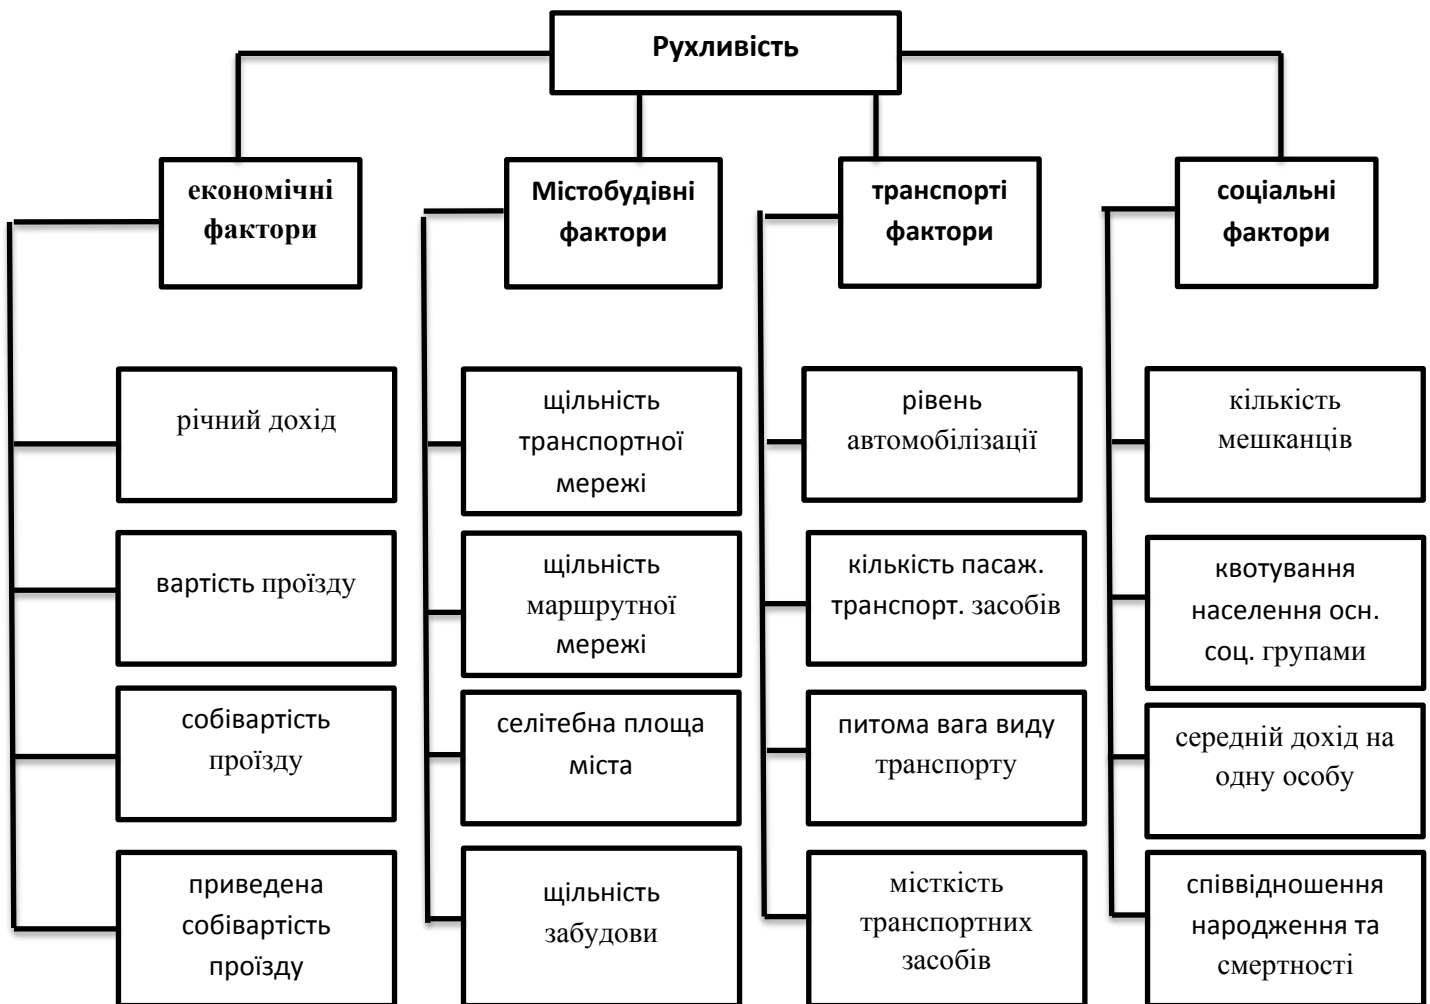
Рухливість

економічні фактори

Містобудівні фактори

транспорті фактори

соціальні фактори

річний дохід

вартість проїзду

собівартість проїзду

приведена собівартість проїзду

щільність транспортної мережі

щільність маршрутної мережі

селітебна площа міста

щільність забудови

рівень автомобілізації

кількість пасаж. транспорт. засобів

питома вага виду транспорту

місткість транспортних засобів

кількість мешканців

квотування населення осн. соц. групами

середній дохід на одну особу

співвідношення народження та смертності